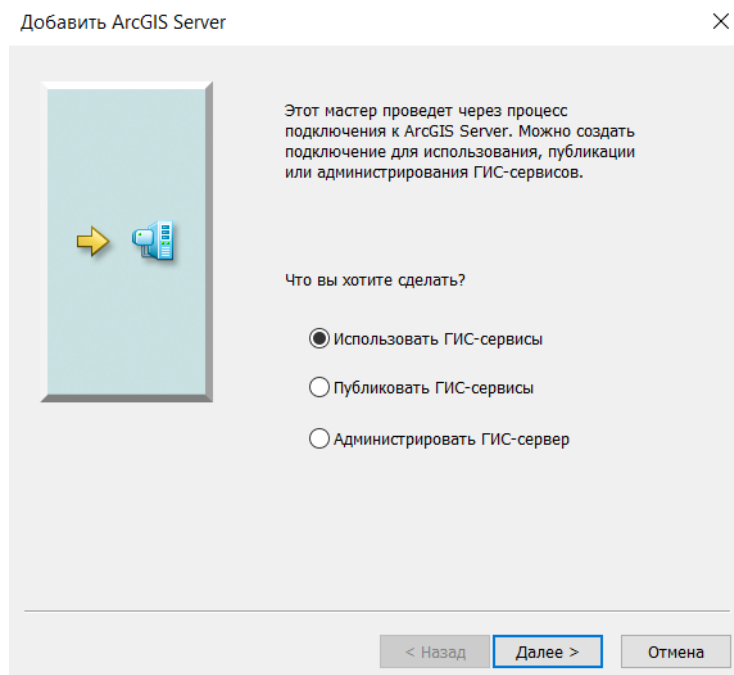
Добавить ArcGIS Server

Этот мастер проведет через процесс подключения к ArcGIS Server. Можно создать подключение для использования, публикации или администрирования ГИС-сервисов.

Что вы хотите сделать?

Использовать ГИС-сервисы

Публиковать ГИС-сервисы

Администрировать ГИС-сервер

< Назад

Далее >

Отмена